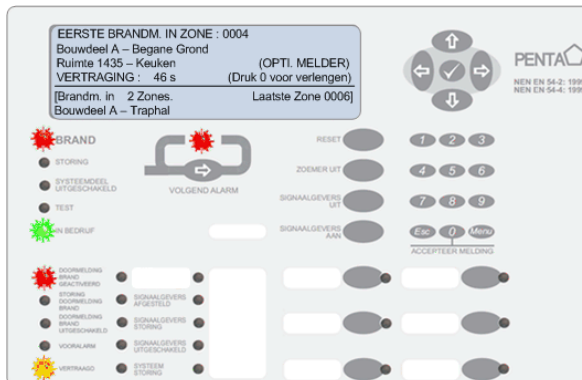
EERSTE BRANDM. IN ZONE : 0004
Bouwdeel A – Begane Grond
Ruimte 1435 – Keuken (OPTI. MELDER)
VERTRAGING : 46 s (Druk 0 voor verlengen)
[Brandm. in 2 Zones. Laatste Zone 0006]
Bouwdeel A – Traphal

PENTA
NEN EN 54-2: 199
NEN EN 54-4: 199

BRAND
STORING
SYSTEEMDEEL UITGESCHAKELD
TEST
IN BEDRIJF

VOLGEND ALARM

RESET
ZOEMER UIT
SIGNAALGEVERS UIT
SIGNAALGEVERS AAN

1 2 3
4 5 6
7 8 9
Esc 0 Menu
ACCEPTEER MELDING

DOORMELDING BRAND GEACTIVEERD
STORING DOORMELDING BRAND
DOORMELDING BRAND UITGESCHAKELD
VOORALARM
VERTRAGD

SIGNAALGEVERS AFGESTELD
SIGNAALGEVERS STORING
SIGNAALGEVERS UITGESCHAKELD
SYSTEEM STORING